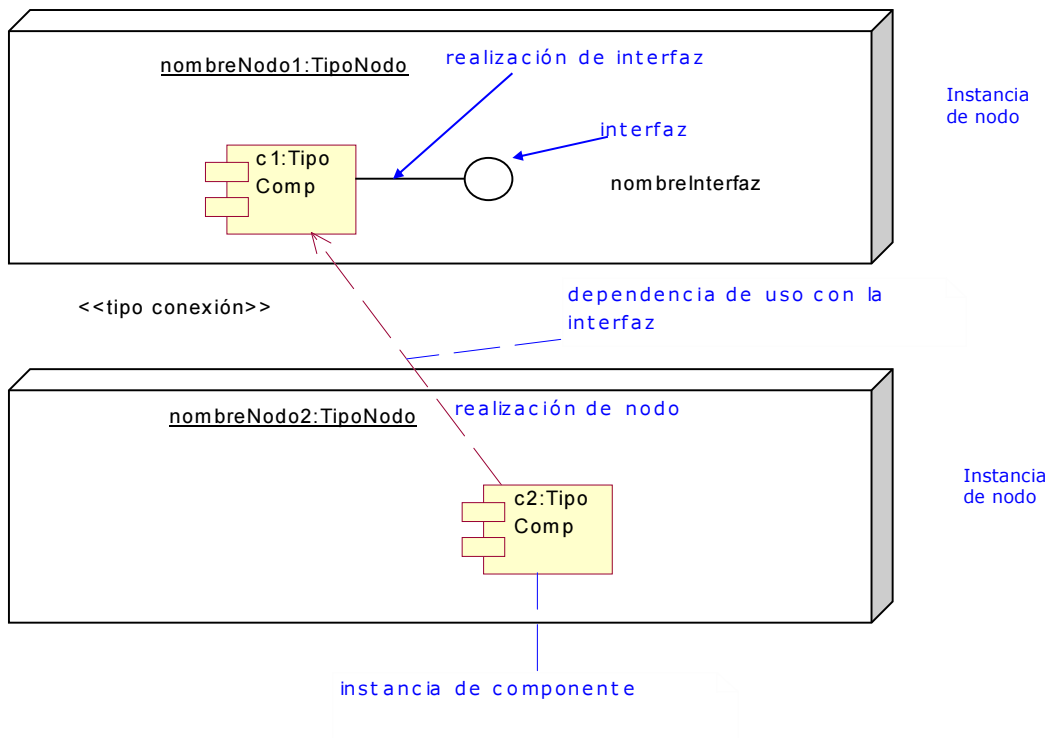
nombreNodo1:TipoNodo

realización de interfaz

Instancia de nodo

interfaz

c1:Tipo Comp

nombreInterfaz

<<tipo conexión>>

dependencia de uso con la interfaz

nombreNodo2:TipoNodo

realización de nodo

Instancia de nodo

c2:Tipo Comp

instancia de componente